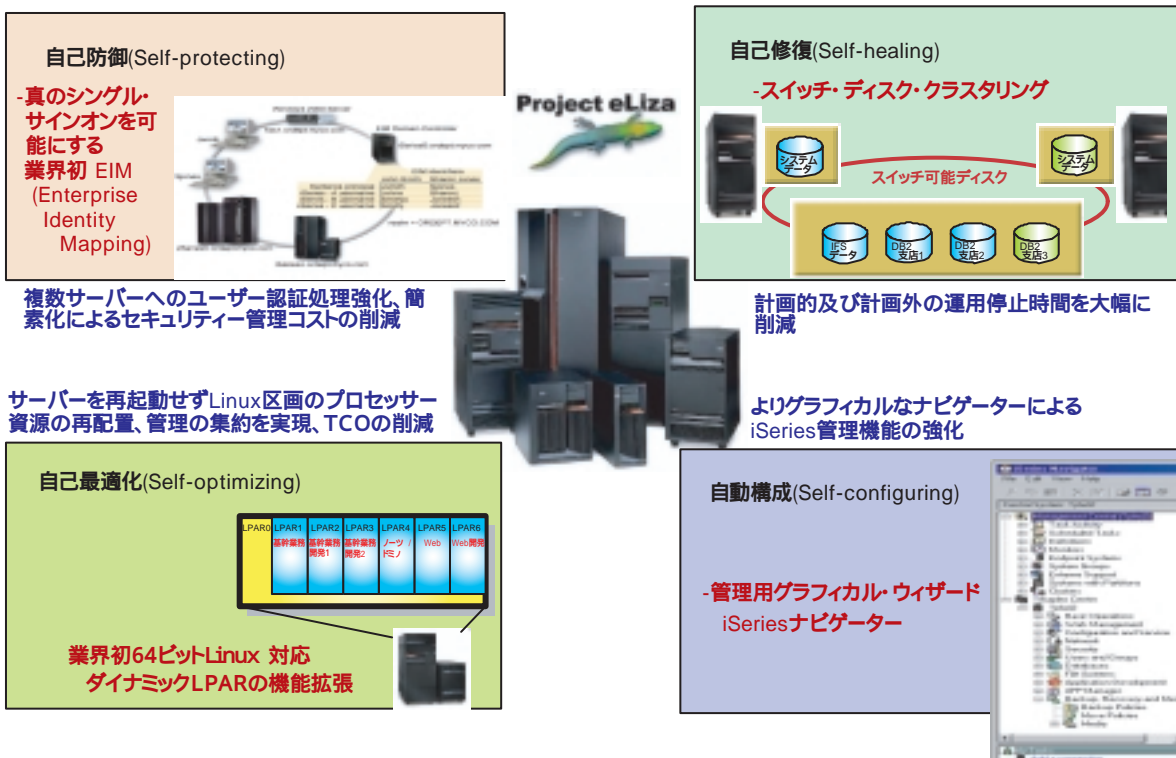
自己防御(Self-protecting)

-真のシングル・サインオンを可能にする
業界初 EIM (Enterprise Identity Mapping)

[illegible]

複数サーバーへのユーザー認証処理強化、簡素化によるセキュリティー管理コストの削減

Project eLiza

自己修復(Self-healing)

-スイッチ・ディスク・クラスタリング

システムデータ

システムデータ

スイッチ可能ディスク

IFSデータ

DB2 支店1

DB2 支店2

DB2 支店3

計画的及び計画外の運用停止時間を大幅に削減

サーバーを再起動せずLinux区画のプロセッサー資源の再配置、管理の集約を実現、TCOの削減

よりグラフィカルなナビゲーターによるiSeries管理機能の強化

自己最適化(Self-optimizing)

| LPAR0 | LPAR1 | LPAR2 | LPAR3 | LPAR4 | LPAR5 | LPAR6 |
|---|---|---|---|---|---|---|
| | 基幹業務 | 基幹業務開発1 | 基幹業務開発2 | ノーツ/ドミノ | Web | Web開発 |

業界初64ビットLinux 対応
ダイナミックLPARの機能拡張

自動構成(Self-configuring)

-管理用グラフィカル・ウィザード
iSeriesナビゲーター

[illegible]